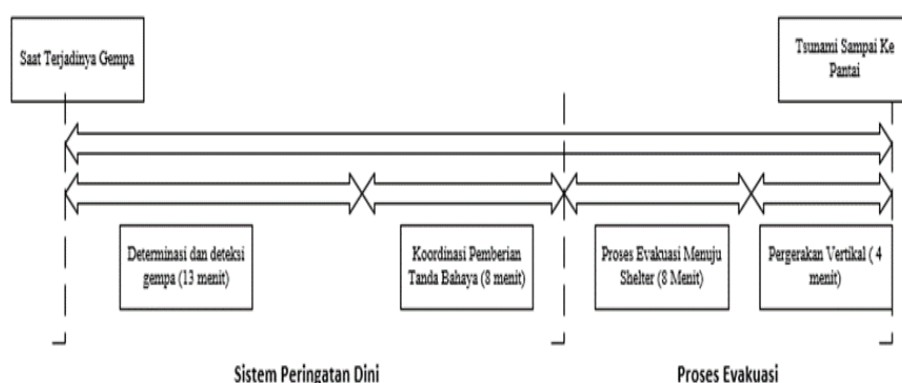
Saat Terjadinya Gempa

Tsunami Sampai Ke Pantai

Determinasi dan deteksi gempa (13 menit)

Koordinasi Pemberian Tanda Bahaya (8 menit)

Proses Evakuasi Menuju Shelter (8 Menit)

Pergerakan Vertikal ( 4 menit)

Sistem Peringatan Dini

Proses Evakuasi